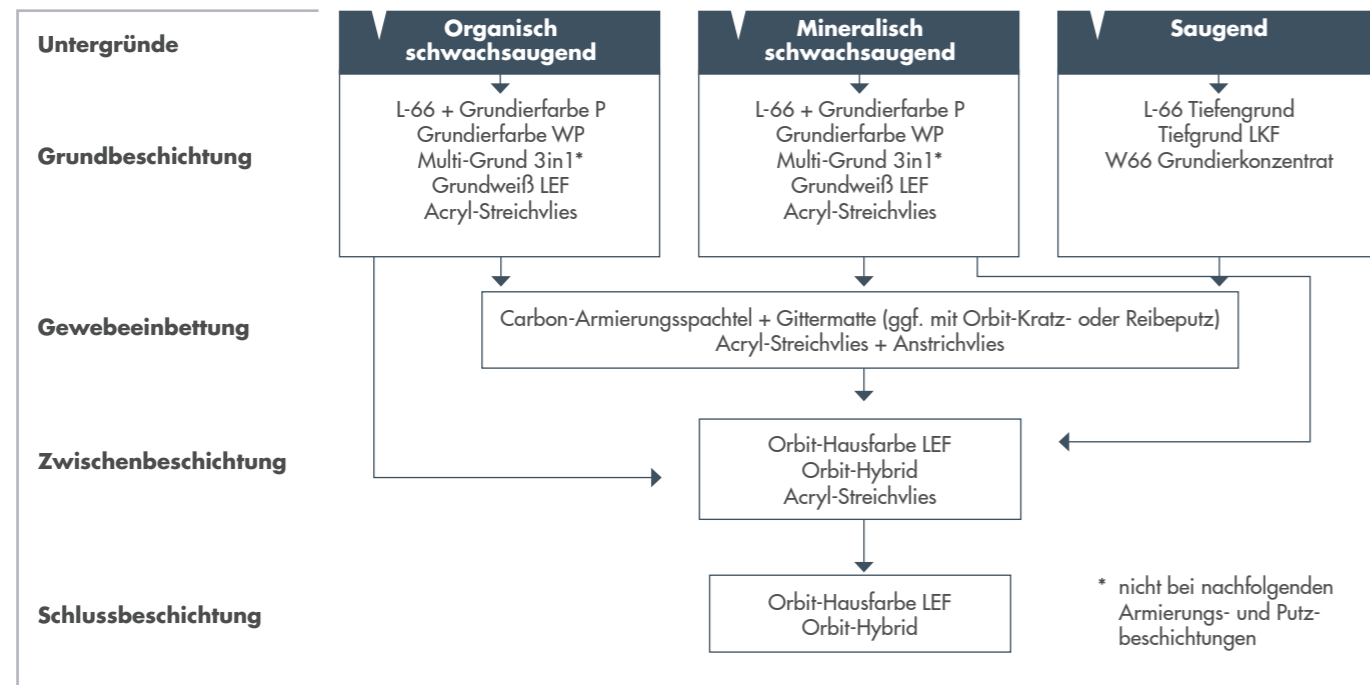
Untergründe

Organisch schwachsaugend

Mineralisch schwachsaugend

Saugend

Grundbeschichtung

L-66 + Grundierfarbe P
Grundierfarbe WP
Multi-Grund 3in1*
Grundweiß LEF
Acryl-Streichvlies

L-66 + Grundierfarbe P
Grundierfarbe WP
Multi-Grund 3in1*
Grundweiß LEF
Acryl-Streichvlies

L-66 Tiefengrund
Tiefgrund LKF
W66 Grundierkonzentrat

Gewebeeinbettung

Carbon-Armierungsspachtel + Gittermatte (ggf. mit Orbit-Kratz- oder Reibeputz)
Acryl-Streichvlies + Anstrichvlies

Zwischenbeschichtung

Orbit-Hausfarbe LEF
Orbit-Hybrid
Acryl-Streichvlies

Schlussbeschichtung

Orbit-Hausfarbe LEF
Orbit-Hybrid

* nicht bei nachfolgenden Armierungs- und Putzbeschichtungen